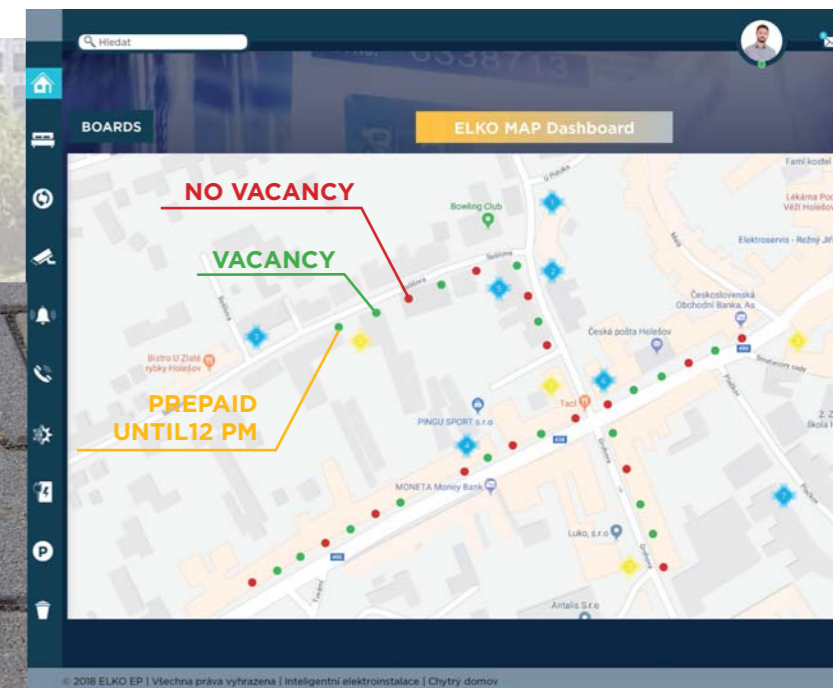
Hledat

BOARDS

ELKO MAP Dashboard

NO VACANCY

VACANCY

PREPAID UNTIL12 PM

Bowling Club

Bistro U Zlaté rybky Holešov

PINGU SPORT s.r.o

MONETA Money Bank

Česká pošta Holešov

Československá Obchodní Banka, As

Elektroservis - Režný Jiří

Lékárna Pod Věží Holešov

Farní kostel

Luko, s.r.o

Antalis S.r.o

Taci

2. Z Škola H

1
2
3
4
5
6
7

© 2018 ELKO EP | Všechna práva vyhrazena | Inteligentní elektroinstalace | Chytrý domov